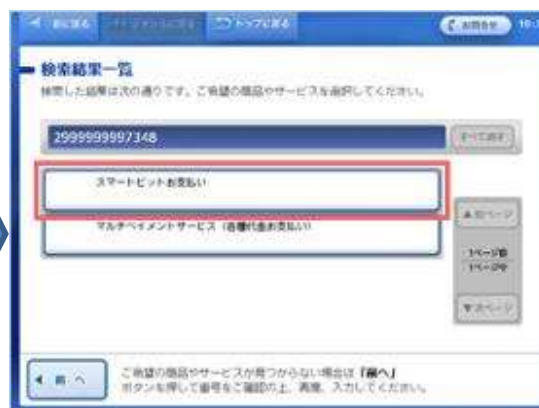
◀ 前に戻る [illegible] トップに戻る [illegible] 10:

検索結果一覧
検索した結果は次の通りです。ご希望の商品やサービスを選択してください。

2999999997348 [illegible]

スマートピットお支払い

マルチペイメントサービス（各種代金お支払い）

▲前ページ
1ページ目
1ページ中
▼次ページ

◀ 前へ
ご希望の商品やサービスが見つからない場合は「前へ」ボタンを押して番号をご確認の上、再度、入力してください。